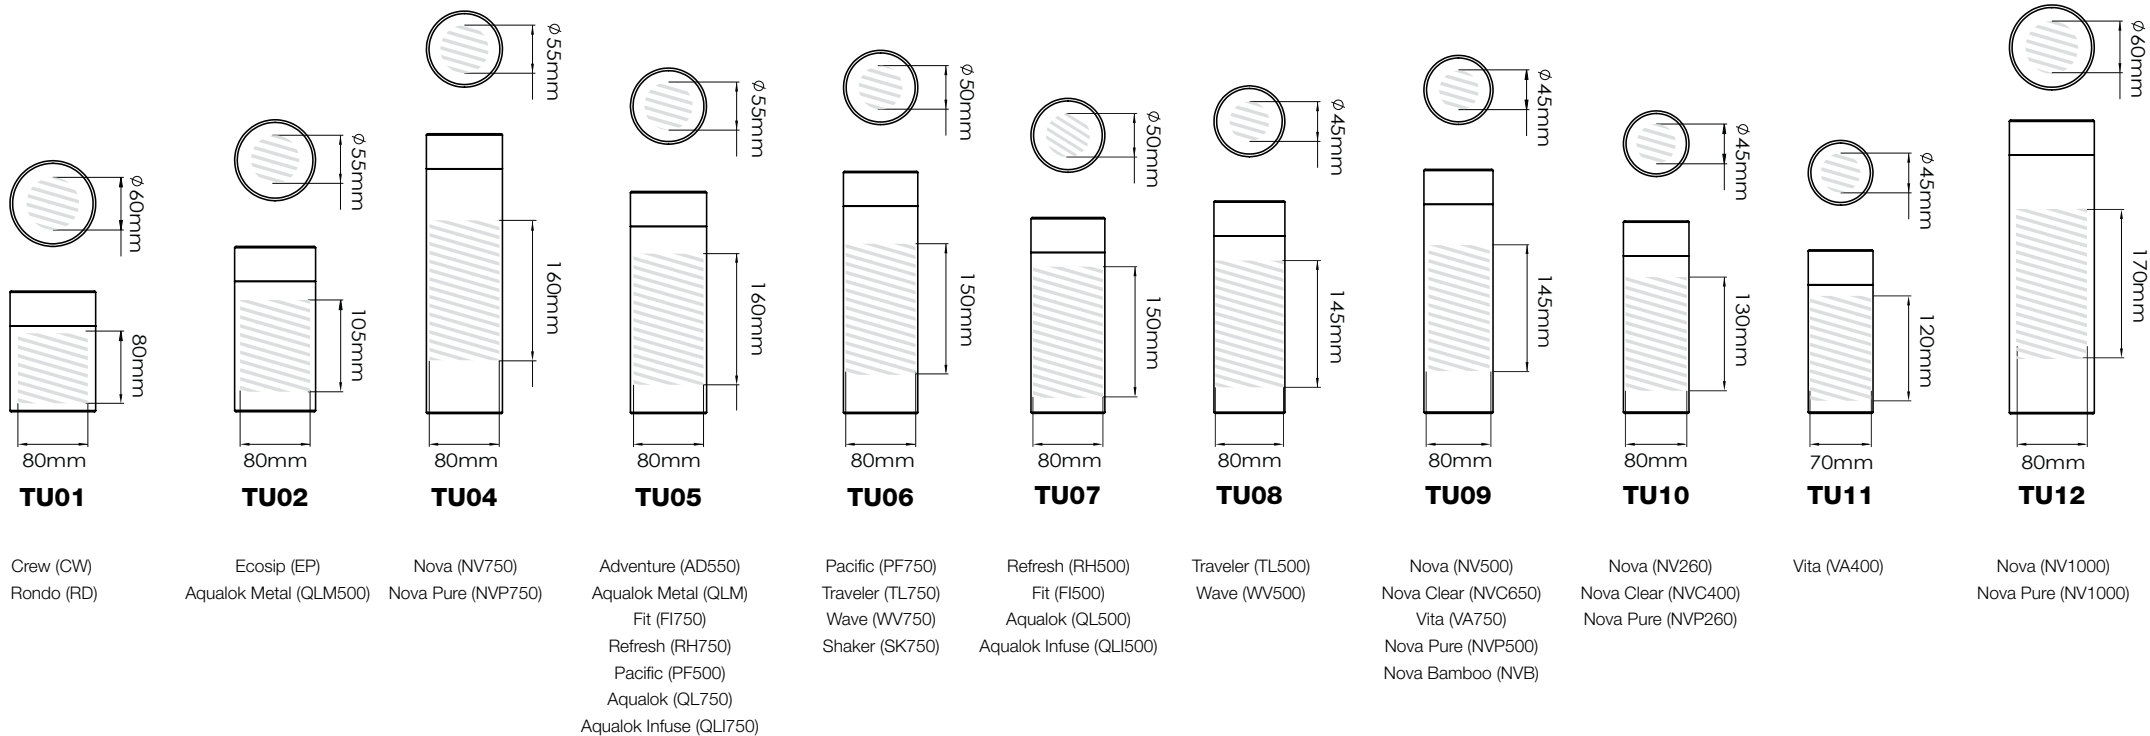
ø60mm
80mm
80mm
TU01
Crew (CW)
Rondo (RD)

ø55mm
105mm
80mm
TU02
Ecosip (EP)
Aqualok Metal (QLM500)

ø55mm
160mm
80mm
TU04
Nova (NV750)
Nova Pure (NVP750)

ø55mm
160mm
80mm
TU05
Adventure (AD550)
Aqualok Metal (QLM)
Fit (FI750)
Refresh (RH750)
Pacific (PF500)
Aqualok (QL750)
Aqualok Infuse (QLI750)

ø50mm
150mm
80mm
TU06
Pacific (PF750)
Traveler (TL750)
Wave (WV750)
Shaker (SK750)

ø50mm
150mm
80mm
TU07
Refresh (RH500)
Fit (FI500)
Aqualok (QL500)
Aqualok Infuse (QLI500)

ø45mm
145mm
80mm
TU08
Traveler (TL500)
Wave (WV500)

ø45mm
145mm
80mm
TU09
Nova (NV500)
Nova Clear (NVC650)
Vita (VA750)
Nova Pure (NVP500)
Nova Bamboo (NVB)

ø45mm
130mm
80mm
TU10
Nova (NV260)
Nova Clear (NVC400)
Nova Pure (NVP260)

ø45mm
120mm
70mm
TU11
Vita (VA400)

ø60mm
170mm
80mm
TU12
Nova (NV1000)
Nova Pure (NV1000)